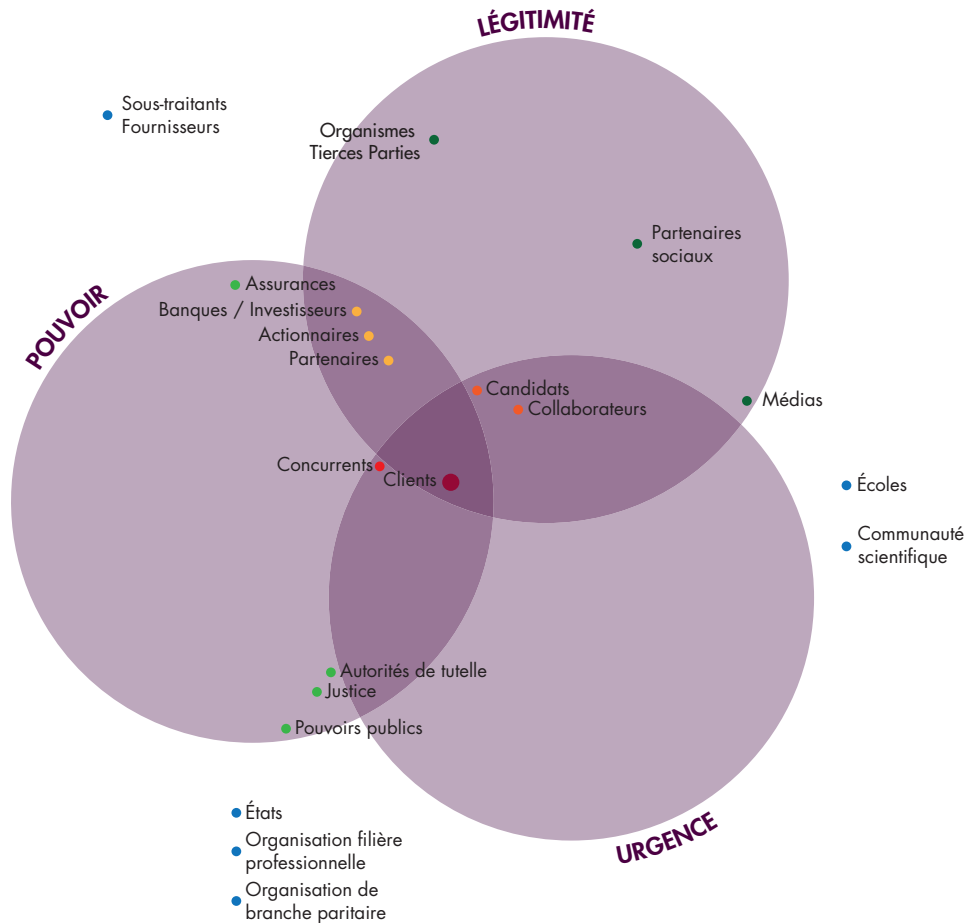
LÉGITIMITÉ

Sous-traitants
Fournisseurs

Organismes
Tierces Parties

Partenaires
sociaux

POUVOIR

Assurances
Banques / Investisseurs
Actionnaires
Partenaires

Candidats
Collaborateurs

Médias

Concurrents
Clients

Écoles

Communauté
scientifique

Autorités de tutelle
Justice
Pouvoirs publics

États
Organisation filière
professionnelle
Organisation de
branche paritaire

URGENCE